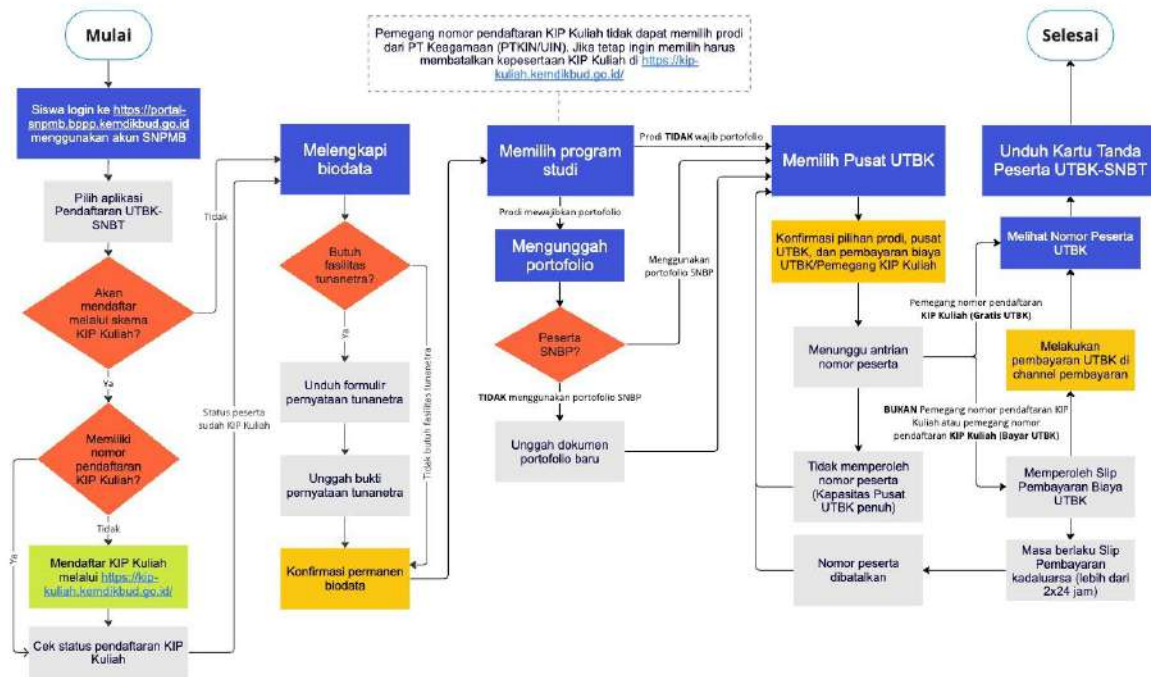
Mulai

Siswa login ke https://portal-snpmb.bppp.kemdikbud.go.id menggunakan akun SNPMB

Pilih aplikasi Pendaftaran UTBK-SNBT

Akan mendaftar melalui skema KIP Kuliah?

Tidak

Ya

Memiliki nomor pendaftaran KIP Kuliah?

Tidak

Ya

Mendaftar KIP Kuliah melalui https://kip-kuliah.kemdikbud.go.id/

Cek status pendaftaran KIP Kuliah

Status peserta sudah KIP Kuliah

Melengkapi biodata

Butuh fasilitas tunanetra?

Ya

Tidak butuh fasilitas tunanetra

Unduh formulir pernyataan tunanetra

Unggah bukti pernyataan tunanetra

Konfirmasi permanen biodata

Pemegang nomor pendaftaran KIP Kuliah tidak dapat memilih prodi dari PT Keagamaan (PTKIN/UIN). Jika tetap ingin memilih harus membatalkan kepesertaan KIP Kuliah di https://kip-kuliah.kemdikbud.go.id/

Memilih program studi

Prodi TIDAK wajib portofolio

Prodi mewajibkan portofolio

Mengunggah portofolio

Menggunakan portofolio SNBP

Peserta SNBP?

TIDAK menggunakan portofolio SNBP

Unggah dokumen portofolio baru

Memilih Pusat UTBK

Konfirmasi pilihan prodi, pusat UTBK, dan pembayaran biaya UTBK/Pemegang KIP Kuliah

Menunggu antrian nomor peserta

Tidak memperoleh nomor peserta (Kapasitas Pusat UTBK penuh)

Nomor peserta dibatalkan

Selesai

Unduh Kartu Tanda Peserta UTBK-SNBT

Melihat Nomor Peserta UTBK

Pemegang nomor pendaftaran KIP Kuliah (Gratis UTBK)

Melakukan pembayaran UTBK di channel pembayaran

BUKAN Pemegang nomor pendaftaran KIP Kuliah atau pemegang nomor pendaftaran KIP Kuliah (Bayar UTBK)

Memperoleh Slip Pembayaran Biaya UTBK

Masa berlaku Slip Pembayaran kadaluarsa (lebih dari 2x24 jam)